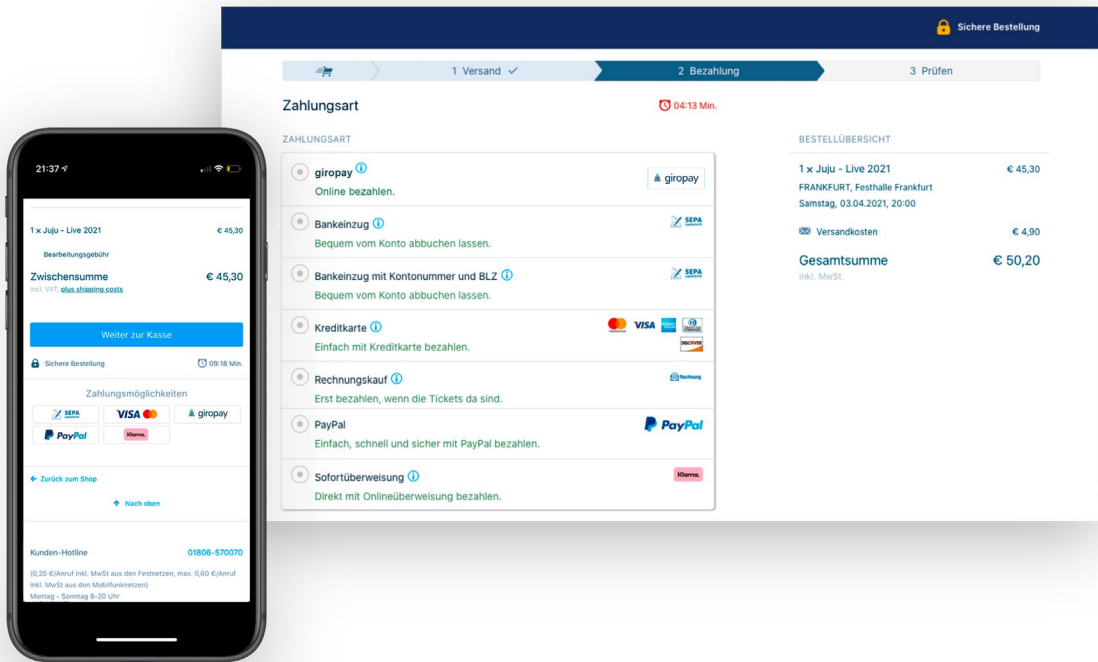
Sichere Bestellung

1 Versand ✓
2 Bezahlung
3 Prüfen

Zahlungsart
04:13 Min.

ZAHLUNGSART

giropay ⓘ
Online bezahlen.
giropay

Bankeinzug ⓘ
Bequem vom Konto abbuchen lassen.
SEPA

Bankeinzug mit Kontonummer und BLZ ⓘ
Bequem vom Konto abbuchen lassen.
SEPA

Kreditkarte ⓘ
Einfach mit Kreditkarte bezahlen.
VISA
DISCOVER

Rechnungskauf ⓘ
Erst bezahlen, wenn die Tickets da sind.
Rechnung

PayPal
Einfach, schnell und sicher mit PayPal bezahlen.
PayPal

Sofortüberweisung ⓘ
Direkt mit Onlineüberweisung bezahlen.
Klarna.

BESTELLÜBERSICHT

1 x Juju - Live 2021 € 45,30
FRANKFURT, Festhalle Frankfurt
Samstag, 03.04.2021, 20:00

Versandkosten € 4,90

Gesamtsumme € 50,20
inkl. MwSt.

21:37

1 x Juju - Live 2021 € 45,30
Bearbeitungsgebühr
Zwischensumme € 45,30
incl. VAT, plus shipping costs

Weiter zur Kasse

Sichere Bestellung
09:18 Min.

Zahlungsmöglichkeiten
SEPA
VISA
giropay
PayPal
Klarna.

← Zurück zum Shop
↑ Nach oben

Kunden-Hotline 01806-570070
(0,20 €/Anruf inkl. MwSt aus den Festnetzen, max. 0,60 €/Anruf inkl. MwSt aus den Mobilfunknetzen)
Montag - Sonntag 8-20 Uhr